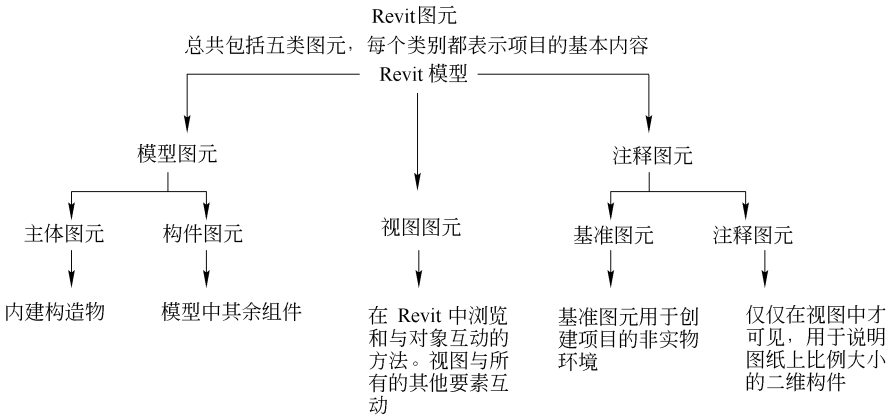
Revit图元

总共包括五类图元，每个类别都表示项目的基本内容

Revit 模型

模型图元

主体图元

内建构造物

构件图元

模型中其余组件

视图图元

在 Revit 中浏览和与对象互动的方法。视图与所有的其他要素互动

注释图元

基准图元

基准图元用于创建项目的非实物环境

注释图元

仅仅在视图中才可见，用于说明图纸上比例大小的二维构件